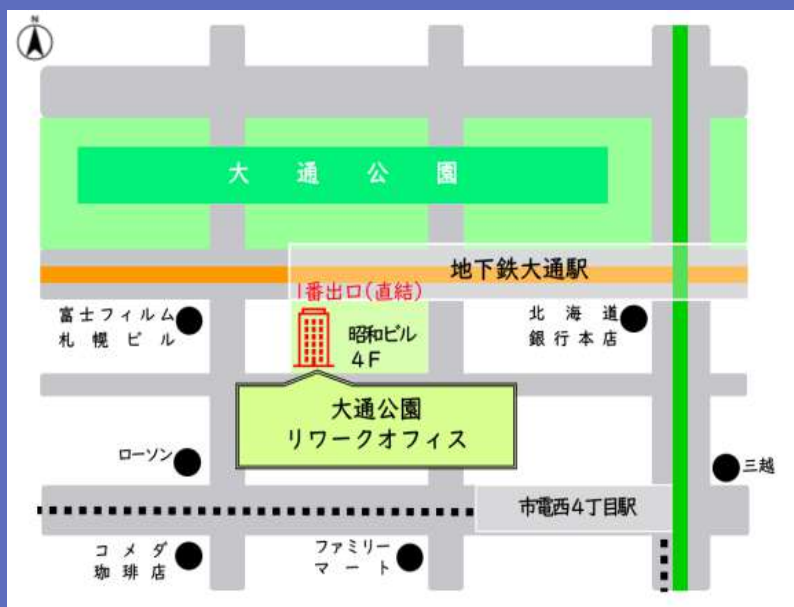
N

大 通 公 園

地下鉄大通駅

1番出口(直結)

富士フィルム
札 幌 ビ ル

昭和ビル
4F

北 海 道
銀 行 本 店

大通公園
リワークオフィス

ローソン

三越

市電西4丁目駅

コ メ ダ
珈 琲 店

ファミリー
マ ー ト